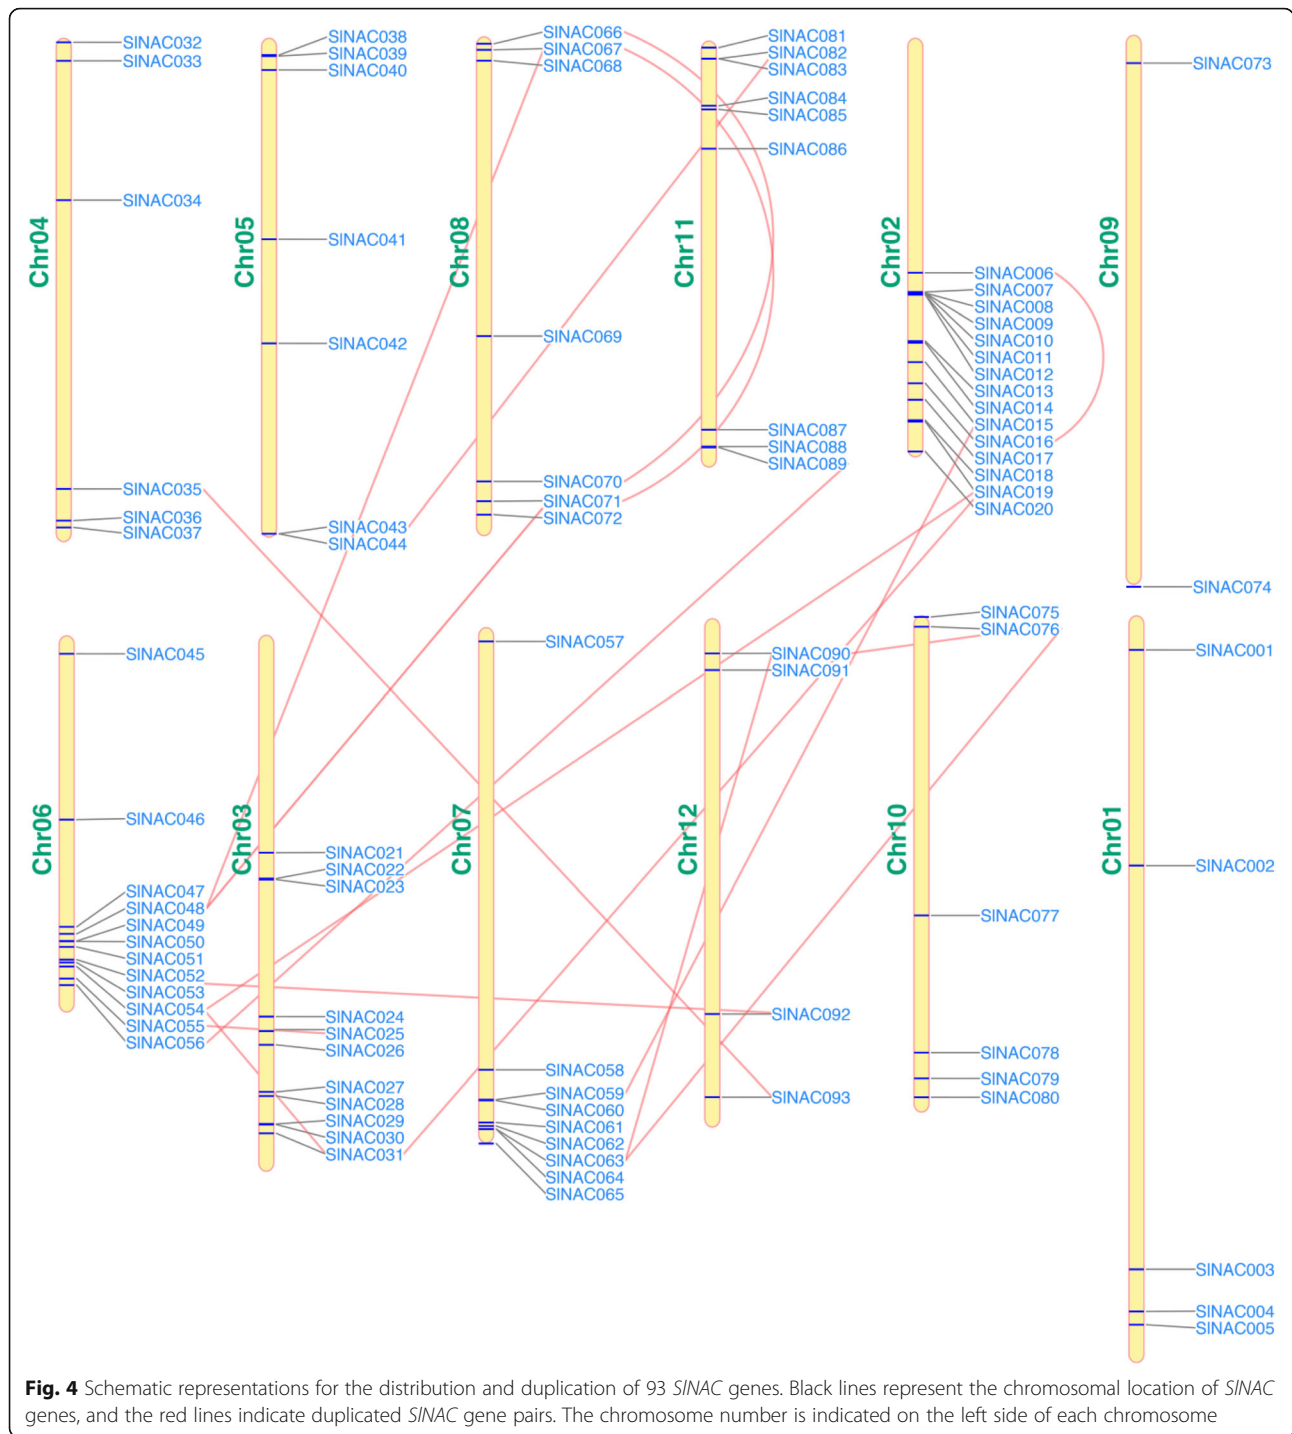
Chr04
SlNAC032
SlNAC033
SlNAC034
SlNAC035
SlNAC036
SlNAC037

Chr05
SlNAC038
SlNAC039
SlNAC040
SlNAC041
SlNAC042
SlNAC043
SlNAC044

Chr08
SlNAC066
SlNAC067
SlNAC068
SlNAC069
SlNAC070
SlNAC071
SlNAC072

Chr11
SlNAC081
SlNAC082
SlNAC083
SlNAC084
SlNAC085
SlNAC086
SlNAC087
SlNAC088
SlNAC089

Chr02
SlNAC006
SlNAC007
SlNAC008
SlNAC009
SlNAC010
SlNAC011
SlNAC012
SlNAC013
SlNAC014
SlNAC015
SlNAC016
SlNAC017
SlNAC018
SlNAC019
SlNAC020

Chr09
SlNAC073
SlNAC074

Chr06
SlNAC045
SlNAC046
SlNAC047
SlNAC048
SlNAC049
SlNAC050
SlNAC051
SlNAC052
SlNAC053
SlNAC054
SlNAC055
SlNAC056

Chr03
SlNAC021
SlNAC022
SlNAC023
SlNAC024
SlNAC025
SlNAC026
SlNAC027
SlNAC028
SlNAC029
SlNAC030
SlNAC031

Chr07
SlNAC057
SlNAC058
SlNAC059
SlNAC060
SlNAC061
SlNAC062
SlNAC063
SlNAC064
SlNAC065

Chr12
SlNAC090
SlNAC091
SlNAC092
SlNAC093

Chr10
SlNAC075
SlNAC076
SlNAC077
SlNAC078
SlNAC079
SlNAC080

Chr01
SlNAC001
SlNAC002
SlNAC003
SlNAC004
SlNAC005

**Fig. 4** Schematic representations for the distribution and duplication of 93 *SlNAC* genes. Black lines represent the chromosomal location of *SlNAC* genes, and the red lines indicate duplicated *SlNAC* gene pairs. The chromosome number is indicated on the left side of each chromosome